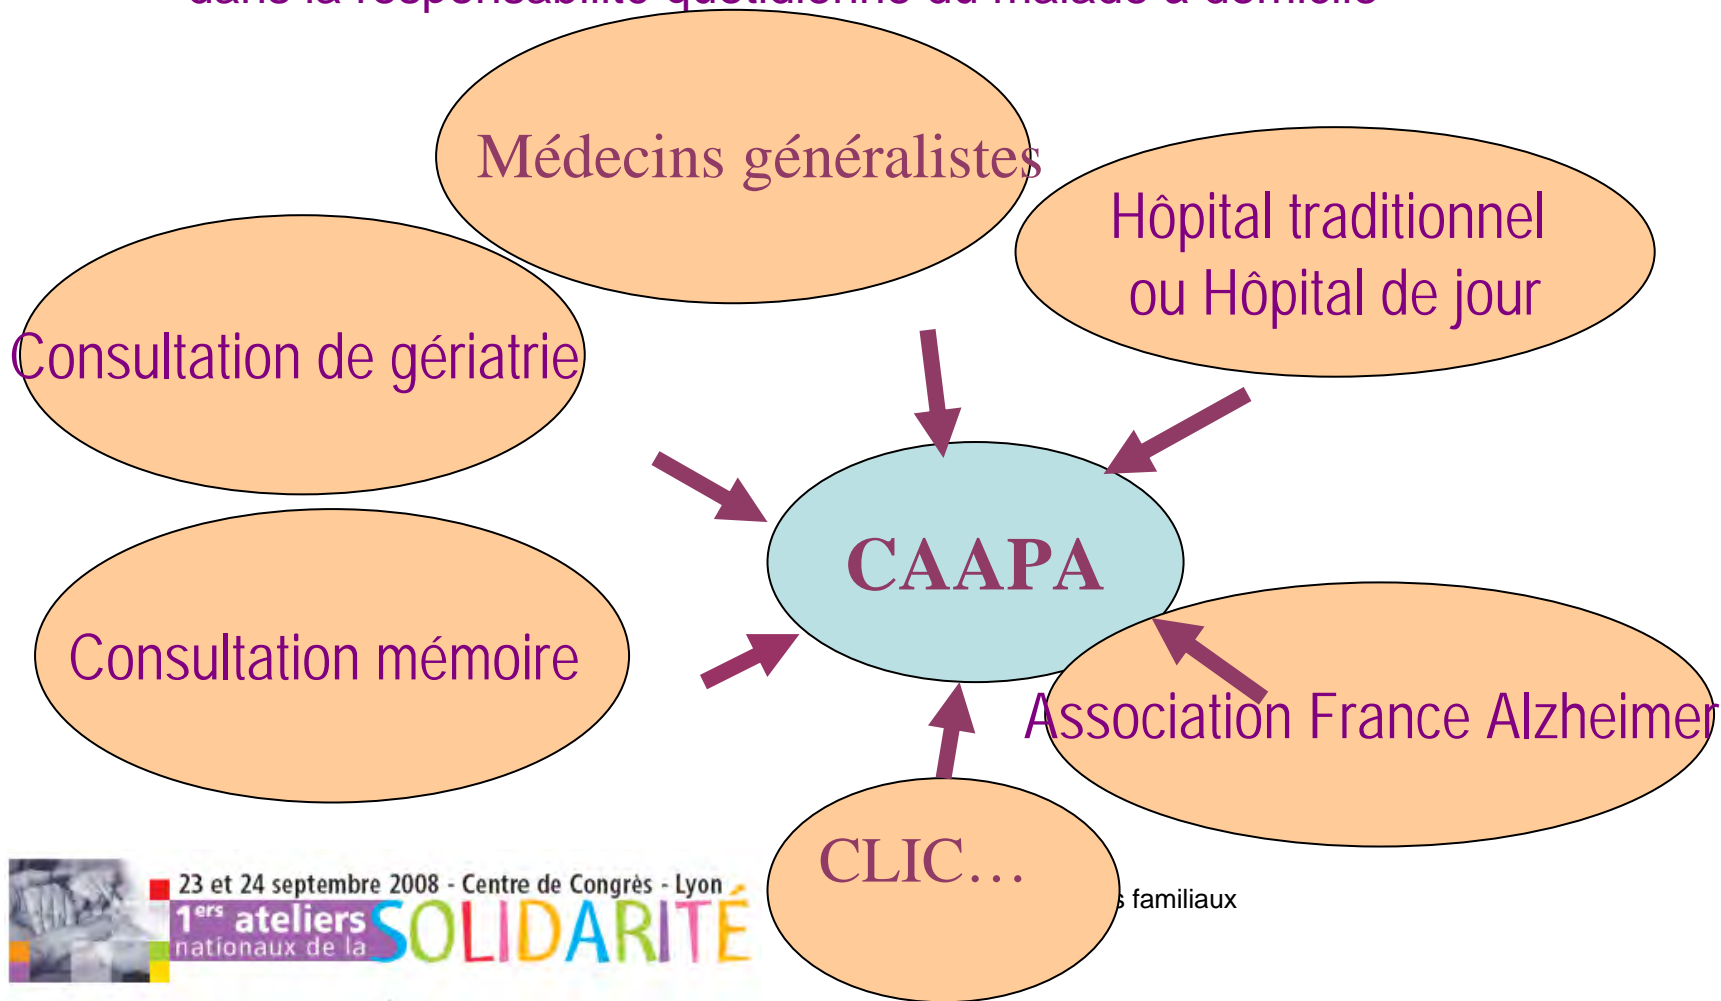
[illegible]

Médecins généralistes

Hôpital traditionnel ou Hôpital de jour

Consultation de gériatrie

CAAPA

Consultation mémoire

Association France Alzheimer

CLIC…

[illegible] familiaux

23 et 24 septembre 2008 - Centre de Congrès - Lyon
1$^{ers}$ ateliers nationaux de la SOLIDARITÉ